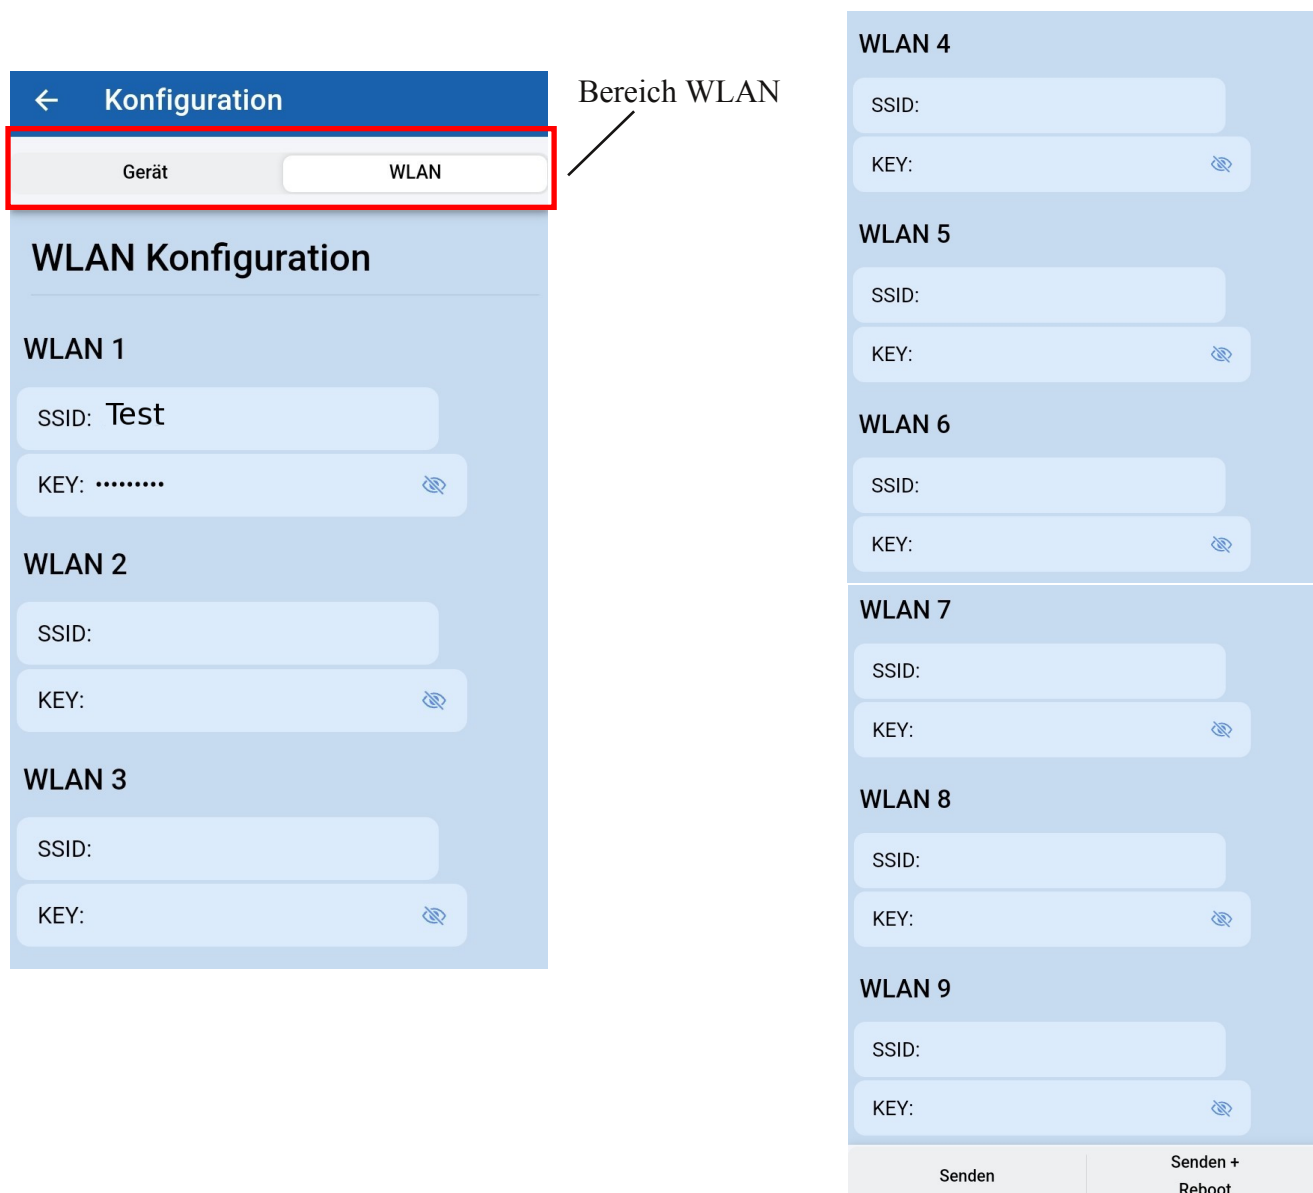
← Konfiguration

Gerät | WLAN

Bereich WLAN

WLAN Konfiguration

WLAN 1

SSID: Test

KEY: •••••••••

WLAN 2

SSID:

KEY:

WLAN 3

SSID:

KEY:

WLAN 4

SSID:

KEY:

WLAN 5

SSID:

KEY:

WLAN 6

SSID:

KEY:

WLAN 7

SSID:

KEY:

WLAN 8

SSID:

KEY:

WLAN 9

SSID:

KEY:

Senden

Senden + Reboot